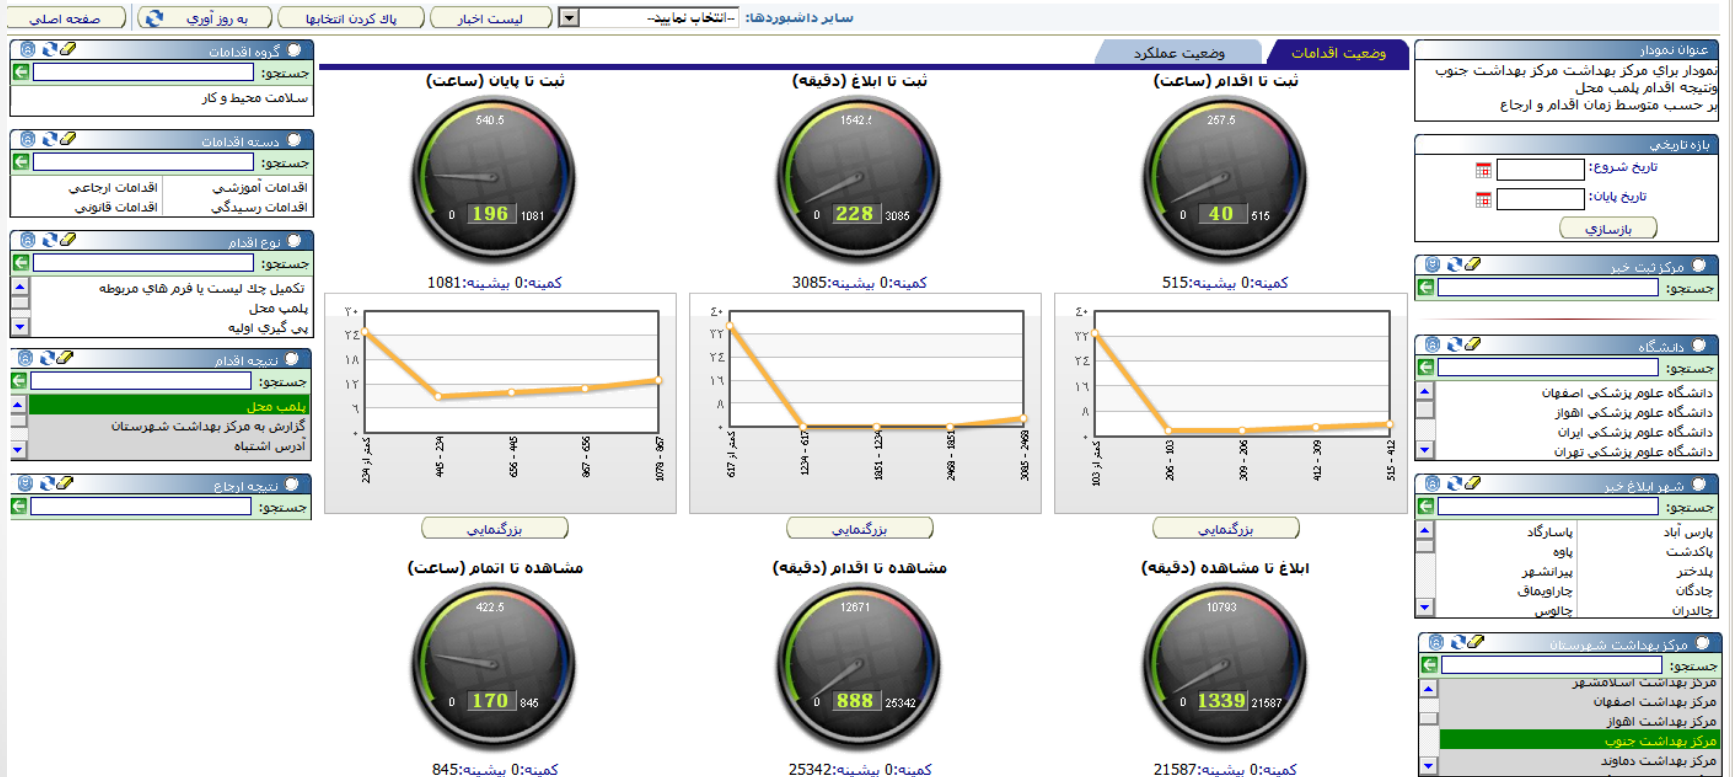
سایر داشبوردها: --انتخاب نمایید-- | لیست اخبار | پاک کردن انتخابها | به روز آوری | صفحه اصلی

عنوان نمودار
نمودار براي مركز بهداشت مركز بهداشت جنوب ونتيجه اقدام پلمب محل بر حسب متوسط زمان اقدام و ارجاع

بازه تاریخی
تاریخ شروع:
تاریخ پایان:
بازسازی

مرکز ثبت خبر
جستجو:

دانشگاه
جستجو:
دانشگاه علوم پزشکی اصفهان
دانشگاه علوم پزشکی اهواز
دانشگاه علوم پزشکی ایران
دانشگاه علوم پزشکی تهران

شهر ابلاغ خبر
جستجو:
پارس آباد
پاسارگاد
پاکدشت
پاوه
پلدختر
پیرانشهر
چادگان
چاراویماق
چالدران
چالوس

مرکز بهداشت شهرستان
جستجو:
مرکز بهداشت اسلامشهر
مرکز بهداشت اصفهان
مرکز بهداشت اهواز
مرکز بهداشت جنوب
مرکز بهداشت دماوند

وضعیت اقدامات | وضعیت عملکرد

ثبت تا اقدام (ساعت)
257.5
0 40 515
کمینه:0 بیشینه:515
۰ ۸ ۱۶ ۲۴ ۳۲ ۴۰
کمتر از 103 | 206 - 103 | 309 - 206 | 412 - 309 | 515 - 412
بزرگنمایی

ثبت تا ابلاغ (دقیقه)
1542.5
0 228 3085
کمینه:0 بیشینه:3085
۰ ۸ ۱۶ ۲۴ ۳۲ ۴۰
کمتر از 617 | 1234 - 617 | 1851 - 1234 | 2468 - 1851 | 3085 - 2468
بزرگنمایی

ثبت تا پایان (ساعت)
540.5
0 196 1081
کمینه:0 بیشینه:1081
۰ ۶ ۱۲ ۱۸ ۲۴ ۳۰
کمتر از 234 | 445 - 234 | 656 - 445 | 867 - 656 | 1078 - 867
بزرگنمایی

ابلاغ تا مشاهده (دقیقه)
10793
0 1339 21587
کمینه:0 بیشینه:21587

مشاهده تا اقدام (دقیقه)
12671
0 888 25342
کمینه:0 بیشینه:25342

مشاهده تا اتمام (ساعت)
422.5
0 170 845
کمینه:0 بیشینه:845

گروه اقدامات
جستجو:
سلامت محیط و کار

دسته اقدامات
جستجو:
اقدامات آموزشی
اقدامات ارجاعی
اقدامات رسیدگی
اقدامات قانونی

نوع اقدام
جستجو:
تکمیل چك لیست یا فرم هاي مربوطه
پلمب محل
پي گيري اوليه

نتیجه اقدام
جستجو:
پلمب محل
گزارش به مرکز بهداشت شهرستان
آدرس اشتباه

نتیجه ارجاع
جستجو: